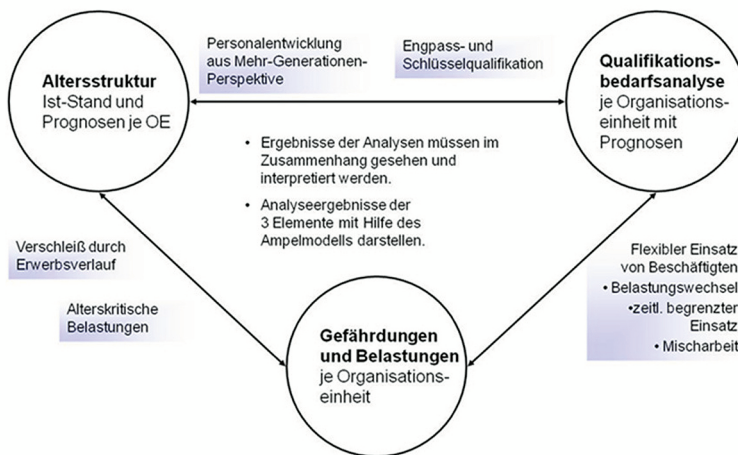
**Altersstruktur**
Ist-Stand und Prognosen je OE

Personalentwicklung aus Mehr-Generationen-Perspektive

Engpass- und Schlüsselqualifikation

**Qualifikations-bedarfsanalyse**
je Organisations-einheit mit Prognosen

- Ergebnisse der Analysen müssen im Zusammenhang gesehen und interpretiert werden.
- Analyseergebnisse der 3 Elemente mit Hilfe des Ampelmodells darstellen.

Verschleiß durch Erwerbsverlauf

Alterskritische Belastungen

Flexibler Einsatz von Beschäftigten
• Belastungswechsel
•zeitl. begrenzter Einsatz
• Mischarbeit

**Gefährdungen und Belastungen**
je Organisations-einheit